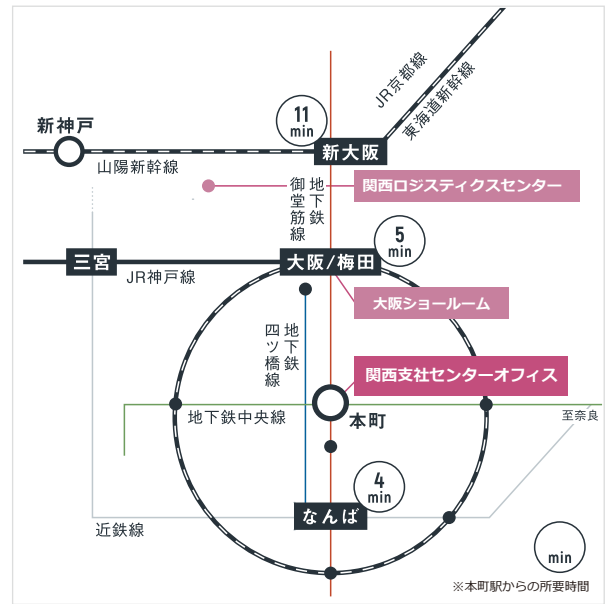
JR京都線
東海道新幹線
11 min
新神戸
新大阪
山陽新幹線
地下鉄御堂筋線
関西ロジスティクスセンター
5 min
三宮
大阪/梅田
JR神戸線
大阪ショールーム
地下鉄四ツ橋線
関西支社センターオフィス
地下鉄中央線
本町
至奈良
4 min
なんば
近鉄線
min
※本町駅からの所要時間